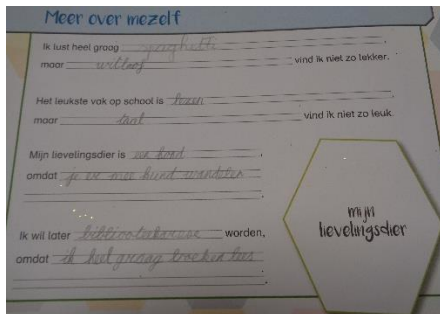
Meer over mezelf

Ik lust heel graag spaghetti
maar witlof vind ik niet zo lekker.

Het leukste vak op school is lezen
maar taal vind ik niet zo leuk.

Mijn lievelingsdier is een hond.
omdat je er mee kunt wandelen

Ik wil later bibliothecaresse worden,
omdat ik heel graag boeken lees

mijn lievelingsdier